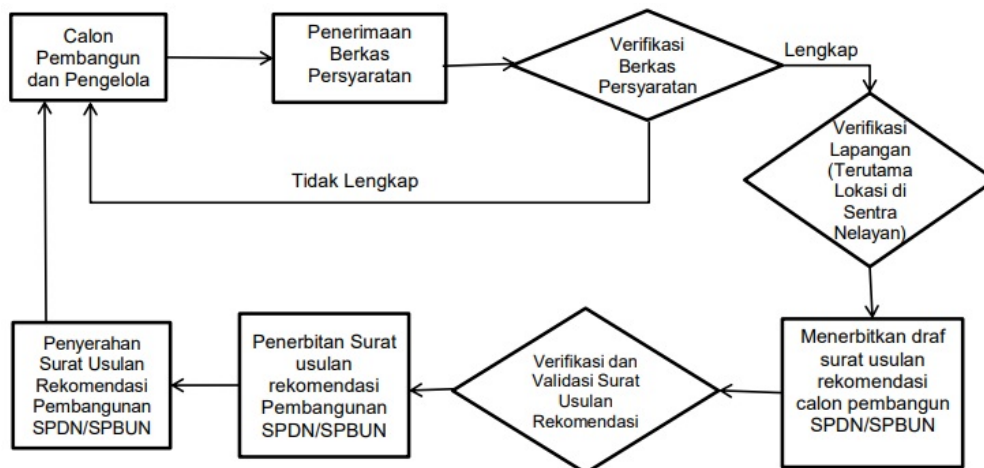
Calon Pembangun dan Pengelola

Penerimaan Berkas Persyaratan

Verifikasi Berkas Persyaratan

Lengkap

Verifikasi Lapangan (Terutama Lokasi di Sentra Nelayan)

Tidak Lengkap

Menerbitkan draf surat usulan rekomendasi calon pembangun SPDN/SPBUN

Verifikasi dan Validasi Surat Usulan Rekomendasi

Penerbitan Surat usulan rekomendasi Pembangunan SPDN/SPBUN

Penyerahan Surat Usulan Rekomendasi Pembangunan SPDN/SPBUN